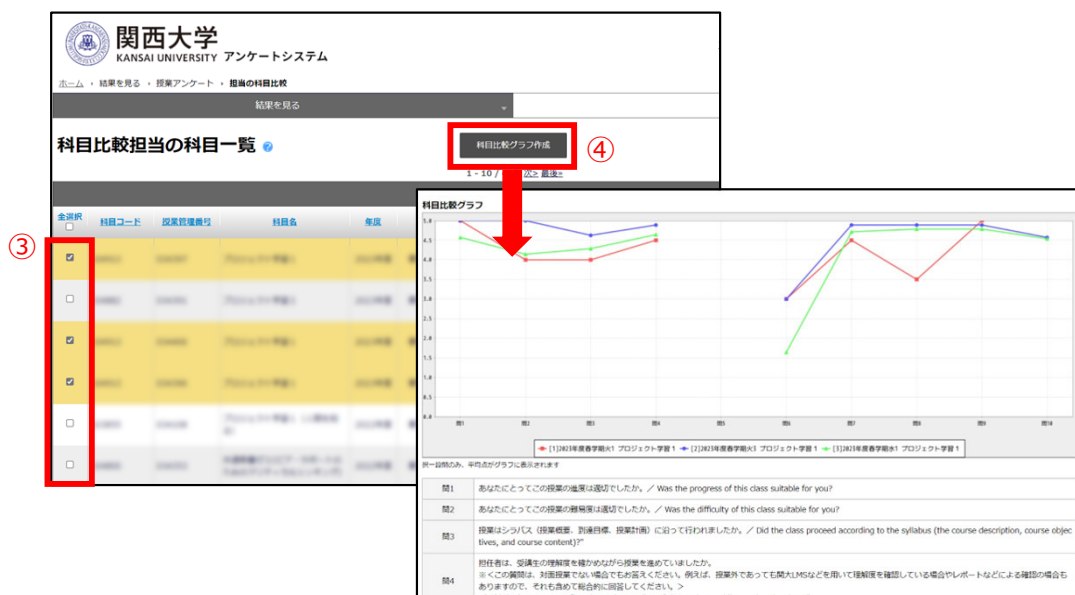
関西大学
KANSAI UNIVERSITY アンケートシステム

ホーム › 結果を見る › 授業アンケート › 担当の科目比較

結果を見る

科目比較担当の科目一覧

科目比較グラフ作成 ④

1 - 10 / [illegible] 次> 最後»

③

| 全選択 | 科目コード | 授業管理番号 | 科目名 | 年度 |
|---|---|---|---|---|
| ☑ | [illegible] | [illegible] | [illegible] | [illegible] |
| ☐ | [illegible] | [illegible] | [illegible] | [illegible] |
| ☑ | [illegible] | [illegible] | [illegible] | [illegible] |
| ☑ | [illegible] | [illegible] | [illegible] | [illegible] |
| ☐ | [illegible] | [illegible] | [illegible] | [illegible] |
| ☐ | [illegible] | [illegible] | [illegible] | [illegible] |

科目比較グラフ

5.0 4.8 4.5 4.2 4.0 3.8 3.5 3.2 3.0 2.8 2.5 2.2 2.0 1.8 1.5 1.2 1.0 0.8 0.5 0.2 0.0

問1 問2 問3 問4 問5 問6 問7 問8 問9 問10

[1]2023年度春学期火1 プロジェクト学習1 [2]2023年度春学期火3 プロジェクト学習1 [3]2023年度春学期水1 プロジェクト学習1

択一設問のみ、平均点がグラフに表示されます

| 問1 | あなたにとってこの授業の進度は適切でしたか。／ Was the progress of this class suitable for you? |
|---|---|
| 問2 | あなたにとってこの授業の難易度は適切でしたか。／ Was the difficulty of this class suitable for you? |
| 問3 | 授業はシラバス（授業概要、到達目標、授業計画）に沿って行われましたか。／ Did the class proceed according to the syllabus (the course description, course objectives, and course content)?" |
| 問4 | 担任者は、受講生の理解度を確かめながら授業を進めていましたか。 ※＜この質問は、対面授業でない場合でもお答えください。例えば、授業外であっても関大LMSなどを用いて理解度を確認している場合やレポートなどによる確認の場合もありますので、それも含めて総合的に回答してください。＞ |